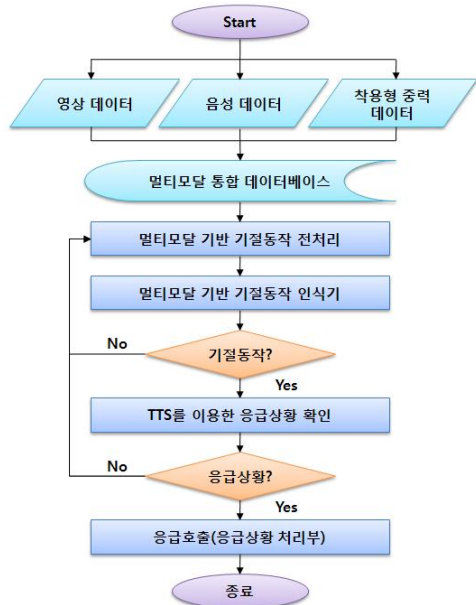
Start

영상 데이터

음성 데이터

착용형 중력 데이터

멀티모달 통합 데이터베이스

멀티모달 기반 기절동작 전처리

멀티모달 기반 기절동작 인식기

No

기절동작?

Yes

TTS를 이용한 응급상황 확인

No

응급상황?

Yes

응급호출(응급상황 처리부)

종료